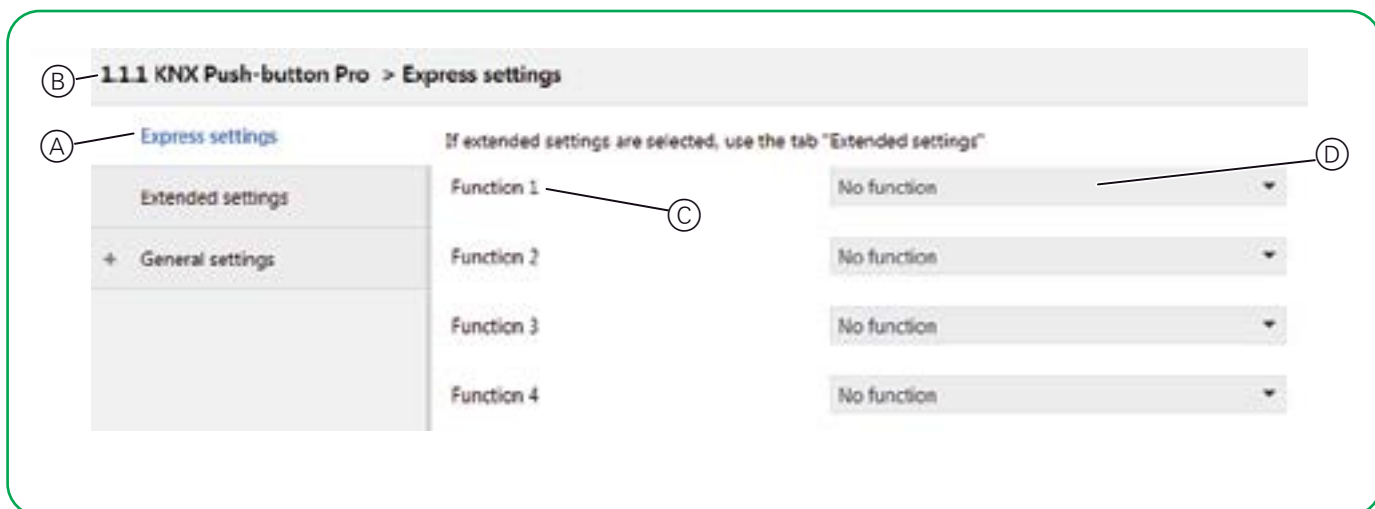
B 1.1.1 KNX Push-button Pro > Express settings

A Express settings

Extended settings

+ General settings

If extended settings are selected, use the tab "Extended settings"

D

Function 1 C

No function

Function 2

No function

Function 3

No function

Function 4

No function